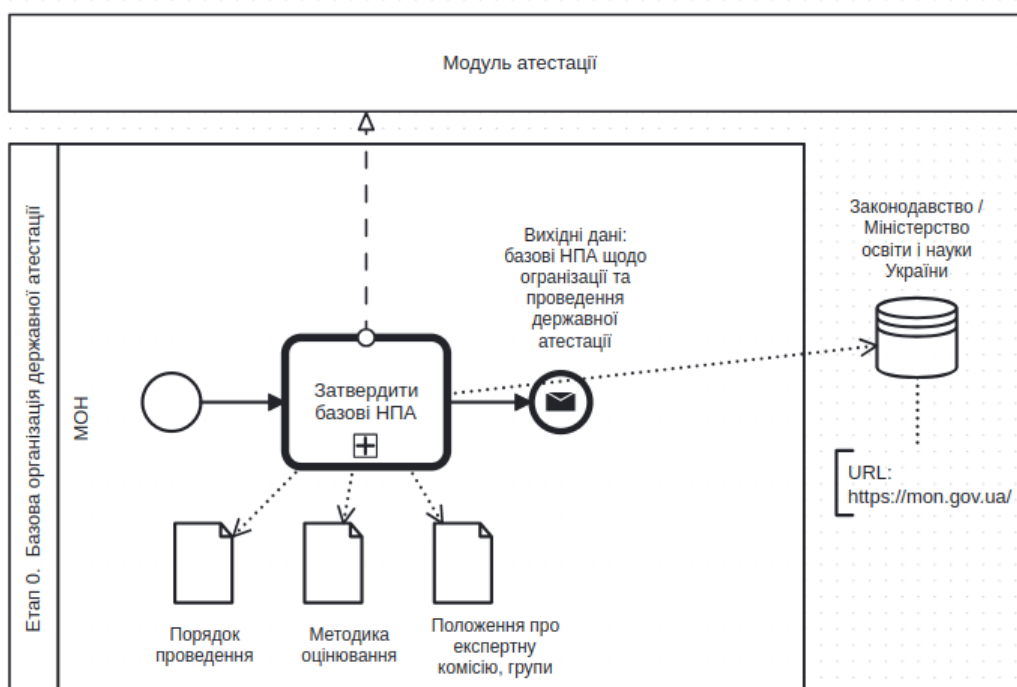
Модуль атестації

Етап 0. Базова організація державної атестації

МОН

Затвердити базові НПА

Вихідні дані: базові НПА щодо організації та проведення державної атестації

Законодавство / Міністерство освіти і науки України

URL: https://mon.gov.ua/

Порядок проведення

Методика оцінювання

Положення про експертну комісію, групи